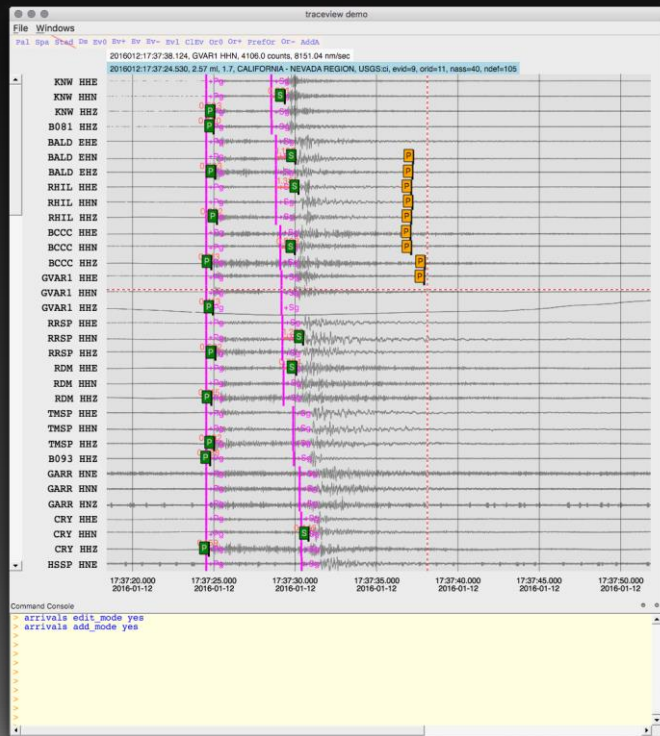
traceview demo

File Windows

Pal Spa Stad Sw Ev0 Ev+ Ev Ev- Evl ClEv Or0 Or+ PrefOr Or- AddA

2016012:17:37:38.124, GVAR1 HHN, 4106.0 counts, 8151.04 nm/sec

2016012:17:37:24.530, 2.57 ml, 1.7, CALIFORNIA - NEVADA REGION, USGS:ci, evid=9, orid=11, nass=40, ndef=105

KNW HHE
KNW HHN
KNW HHZ
B081 HHZ
BALD EHE
BALD EHN
BALD EHZ
RHIL HHE
RHIL HHN
RHIL HHZ
BCCC HHE
BCCC HHN
BCCC HHZ
GVAR1 HHE
GVAR1 HHN
GVAR1 HHZ
RRSP HHE
RRSP HHN
RRSP HHZ
RDM HHE
RDM HHN
RDM HHZ
TMSP HHE
TMSP HHN
TMSP HHZ
B093 HHZ
GARR HNE
GARR HNN
GARR HNZ
CRY HHE
CRY HHN
CRY HHZ
HSSP HNE

17:37:20.000 2016-01-12
17:37:25.000 2016-01-12
17:37:30.000 2016-01-12
17:37:35.000 2016-01-12
17:37:40.000 2016-01-12
17:37:45.000 2016-01-12
17:37:50.000 2016-01-12

Command Console
> arrivals edit_mode yes
> arrivals add_mode yes
>
>
>
>
>
>
>
>
>
>